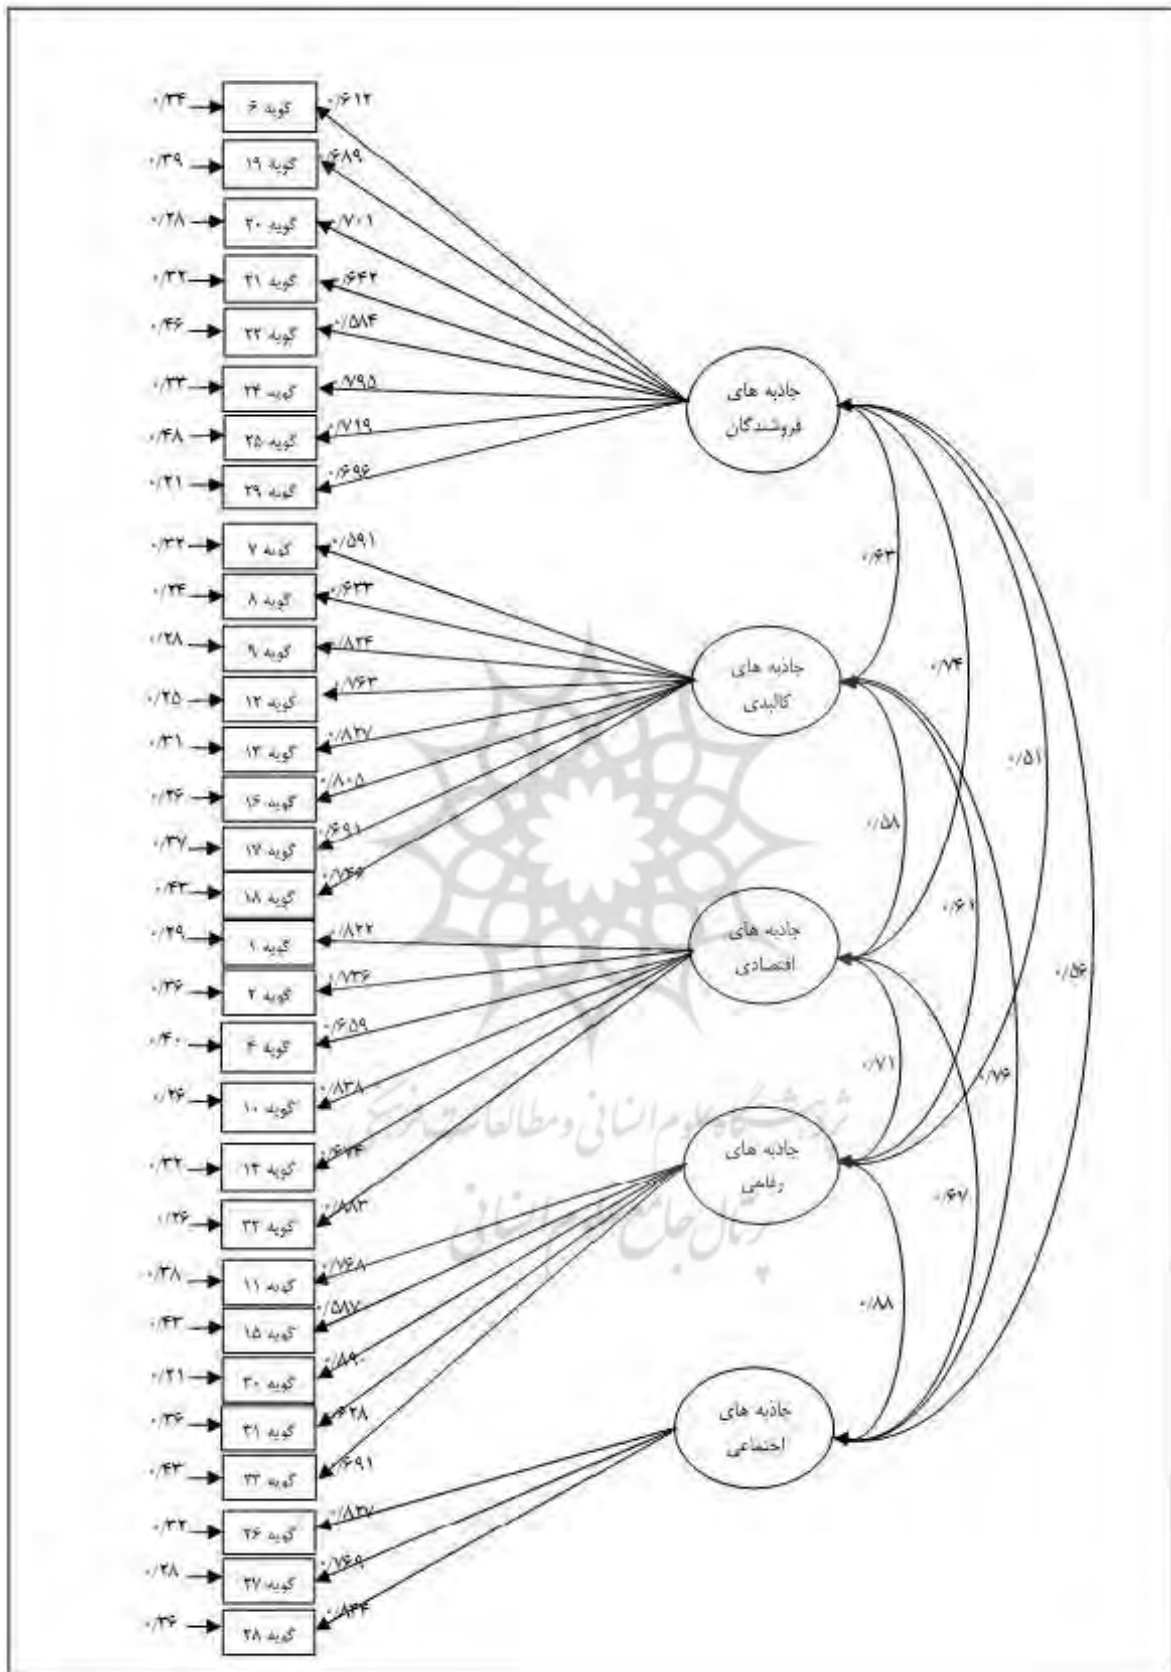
۰/۳۴ گویه ۶ ۰/۶۱۲
۰/۳۹ گویه ۱۹ ۰/۶۸۹
۰/۲۸ گویه ۲۰ ۰/۷۰۱
۰/۳۲ گویه ۲۱ ۰/۶۴۲
۰/۴۶ گویه ۲۲ ۰/۵۸۴
۰/۳۳ گویه ۲۴ ۰/۷۹۵
۰/۴۸ گویه ۲۵ ۰/۷۱۹
۰/۲۱ گویه ۲۹ ۰/۶۹۶
۰/۳۲ گویه ۷ ۰/۵۹۱
۰/۳۴ گویه ۸ ۰/۶۳۳
۰/۲۸ گویه ۹ ۰/۸۳۴
۰/۲۵ گویه ۱۲ ۰/۷۶۳
۰/۳۱ گویه ۱۳ ۰/۸۲۷
۰/۳۶ گویه ۱۶ ۰/۸۰۵
۰/۳۷ گویه ۱۷ ۰/۶۹۱
۰/۴۳ گویه ۱۸ ۰/۷۶۶
۰/۲۹ گویه ۱ ۰/۸۲۲
۰/۳۶ گویه ۲ ۰/۷۳۶
۰/۴۰ گویه ۴ ۰/۶۵۹
۰/۲۶ گویه ۱۰ ۰/۸۳۸
۰/۳۲ گویه ۱۴ ۰/۶۴۴
۰/۲۶ گویه ۳۲ ۰/۸۸۳
۰/۳۸ گویه ۱۱ ۰/۷۶۸
۰/۴۳ گویه ۱۵ ۰/۵۸۷
۰/۲۱ گویه ۳۰ ۰/۸۹۰
۰/۳۶ گویه ۳۱ ۰/۶۲۸
۰/۴۳ گویه ۳۳ ۰/۶۹۱
۰/۳۲ گویه ۲۶ ۰/۸۳۷
۰/۲۸ گویه ۲۷ ۰/۷۶۹
۰/۲۶ گویه ۲۸ ۰/۸۳۴

جاذبه های فروشندگان
جاذبه های کالبدی
جاذبه های اقتصادی
جاذبه های رفاهی
جاذبه های اجتماعی

۰/۶۳
۰/۷۴
۰/۵۱
۰/۵۸
۰/۶۱
۰/۵۶
۰/۷۱
۰/۷۶
۰/۶۷
۰/۸۸